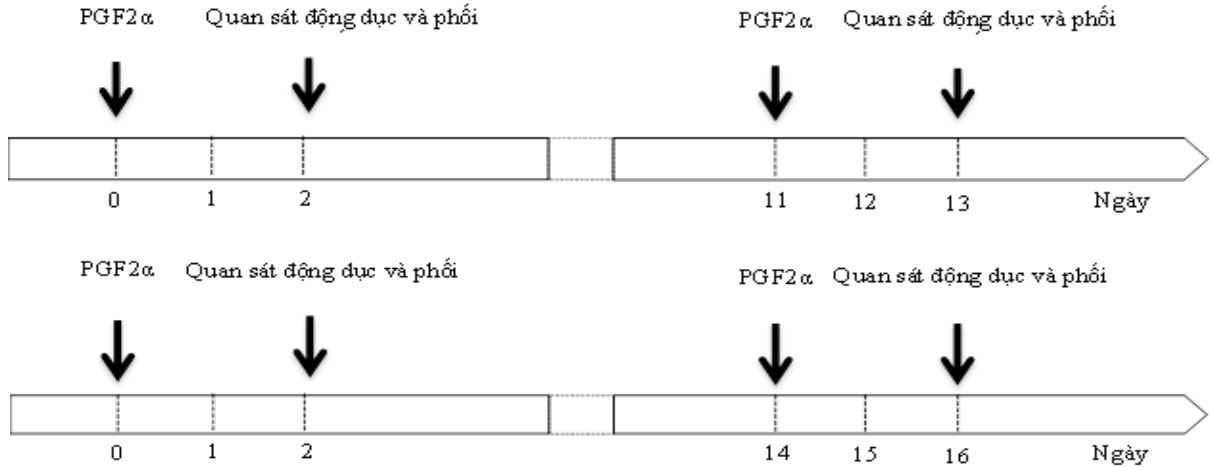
PGF2$\alpha$ Quan sát động dục và phối

PGF2$\alpha$ Quan sát động dục và phối

0 1 2

11 12 13 Ngày

PGF2$\alpha$ Quan sát động dục và phối

PGF2$\alpha$ Quan sát động dục và phối

0 1 2

14 15 16 Ngày